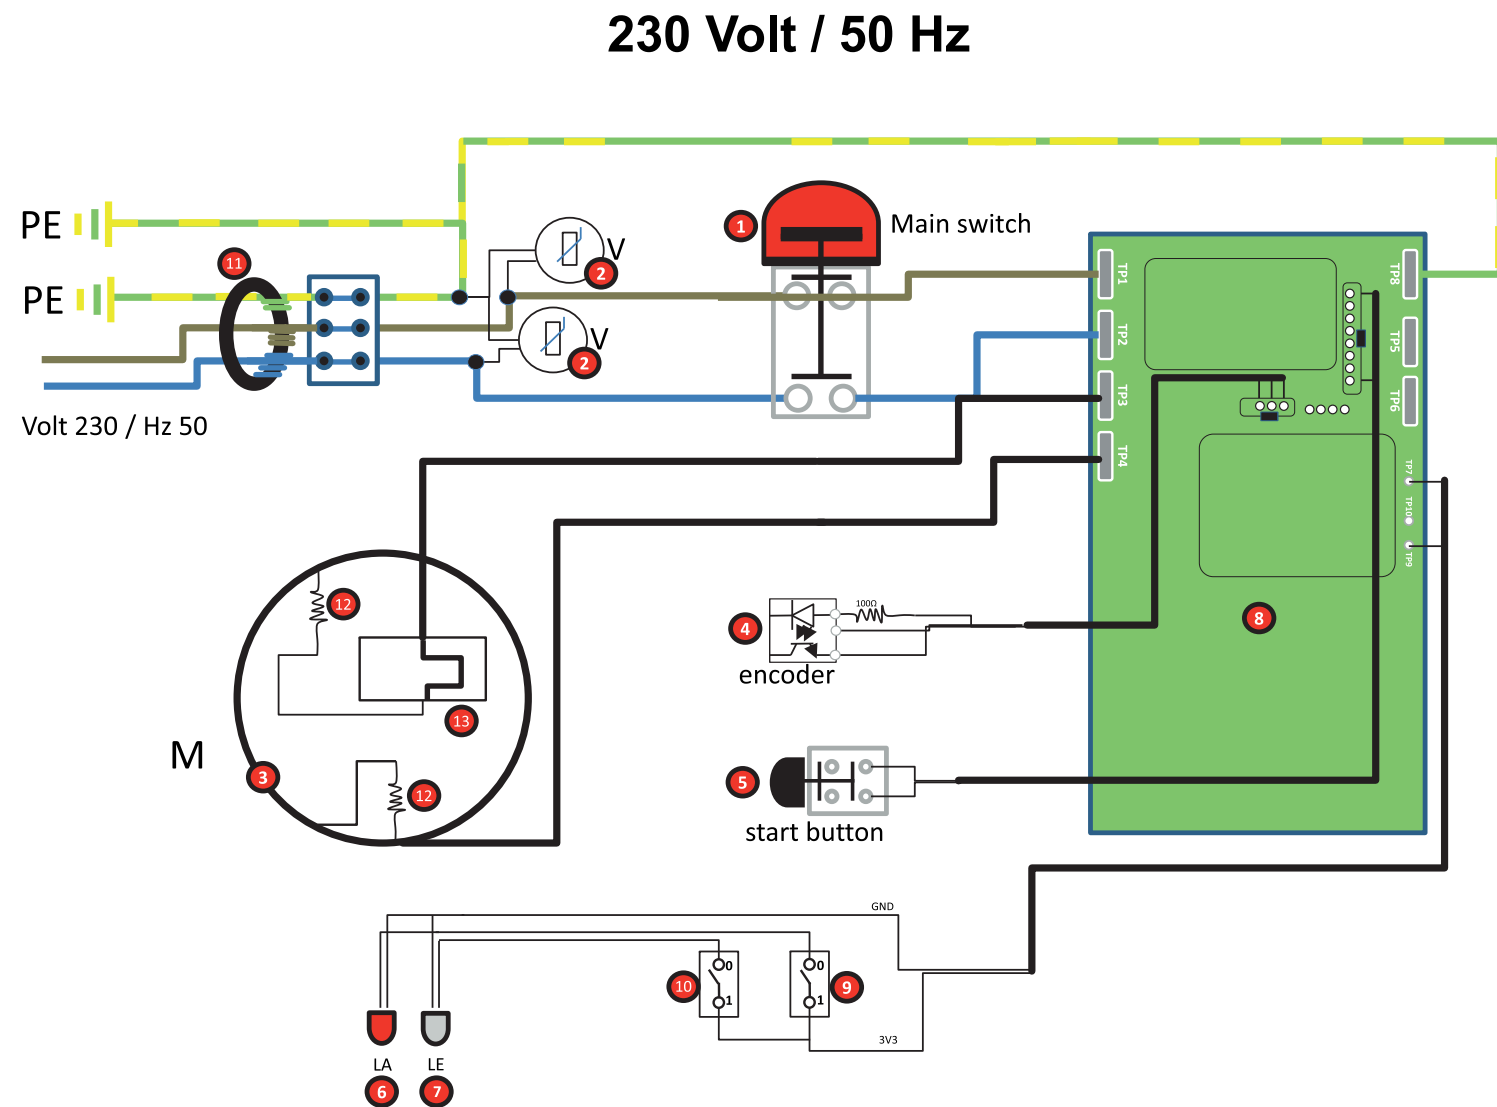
230 Volt / 50 Hz

PE

PE

11

Volt 230 / Hz 50

V

2

V

2

1

Main switch

TP1

TP2

TP3

TP4

TP8

TP5

TP6

TP7

TP10

TP9

12

13

M

3

12

4

100Ω

encoder

8

5

start button

GND

10

0

1

0

1

9

3V3

LA

LE

6

7